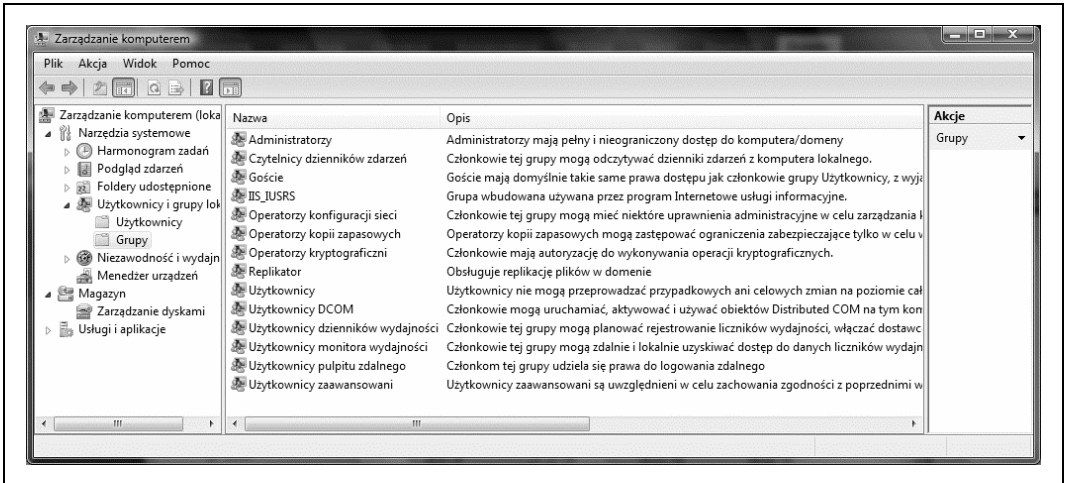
Zarządzanie komputerem

Plik Akcja Widok Pomoc

Zarządzanie komputerem (loka
Narzędzia systemowe
Harmonogram zadań
Podgląd zdarzeń
Foldery udostępnione
Użytkownicy i grupy lok
Użytkownicy
Grupy
Niezawodność i wydajn
Menedżer urządzeń
Magazyn
Zarządzanie dyskami
Usługi i aplikacje

| Nazwa | Opis |
|---|---|
| Administratorzy | Administratorzy mają pełny i nieograniczony dostęp do komputera/domeny |
| Czytelnicy dzienników zdarzeń | Członkowie tej grupy mogą odczytywać dzienniki zdarzeń z komputera lokalnego. |
| Goście | Goście mają domyślnie takie same prawa dostępu jak członkowie grupy Użytkownicy, z wyją |
| IIS_IUSRS | Grupa wbudowana używana przez program Internetowe usługi informacyjne. |
| Operatorzy konfiguracji sieci | Członkowie tej grupy mogą mieć niektóre uprawnienia administracyjne w celu zarządzania k |
| Operatorzy kopii zapasowych | Operatorzy kopii zapasowych mogą zastępować ograniczenia zabezpieczające tylko w celu w |
| Operatorzy kryptograficzni | Członkowie mają autoryzację do wykonywania operacji kryptograficznych. |
| Replikator | Obsługuje replikację plików w domenie |
| Użytkownicy | Użytkownicy nie mogą przeprowadzać przypadkowych ani celowych zmian na poziomie cał |
| Użytkownicy DCOM | Członkowie mogą uruchamiać, aktywować i używać obiektów Distributed COM na tym kon |
| Użytkownicy dzienników wydajności | Członkowie tej grupy mogą planować rejestrowanie liczników wydajności, włączać dostawc |
| Użytkownicy monitora wydajności | Członkowie tej grupy mogą zdalnie i lokalnie uzyskiwać dostęp do danych liczników wydajn |
| Użytkownicy pulpitu zdalnego | Członkom tej grupy udziela się prawa do logowania zdalnego |
| Użytkownicy zaawansowani | Użytkownicy zaawansowani są uwzględnieni w celu zachowania zgodności z poprzednimi w |

Akcje
Grupy